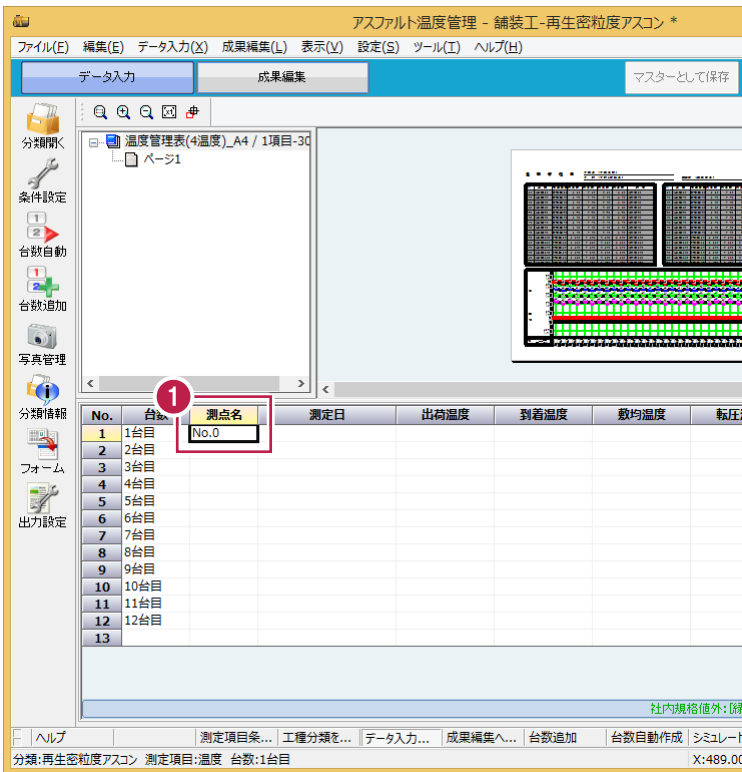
アスファルト温度管理 - 舗装工-再生密粒度アスコン *

ファイル(F) 編集(E) データ入力(X) 成果編集(L) 表示(V) 設定(S) ツール(T) ヘルプ(H)

データ入力 成果編集 マスターとして保存

分類開く
条件設定
台数自動
台数追加
写真管理
分類情報
フォーム
出力設定

温度管理表(4温度)_A4 / 1項目-30
ページ1

1

| No. | 台数 | 測点名 | 測定日 | 出荷温度 | 到着温度 | 敷均温度 | 転圧 |
|---|---|---|---|---|---|---|---|
| 1 | 1台目 | No.0 | | | | | |
| 2 | 2台目 | | | | | | |
| 3 | 3台目 | | | | | | |
| 4 | 4台目 | | | | | | |
| 5 | 5台目 | | | | | | |
| 6 | 6台目 | | | | | | |
| 7 | 7台目 | | | | | | |
| 8 | 8台目 | | | | | | |
| 9 | 9台目 | | | | | | |
| 10 | 10台目 | | | | | | |
| 11 | 11台目 | | | | | | |
| 12 | 12台目 | | | | | | |
| 13 | | | | | | | |

社内規格値外:[緑

ヘルプ 測定項目条... 工種分類を... データ入力... 成果編集へ... 台数追加 台数自動作成 シミュレート

分類:再生密粒度アスコン 測定項目:温度 台数:1台目 X:489.00